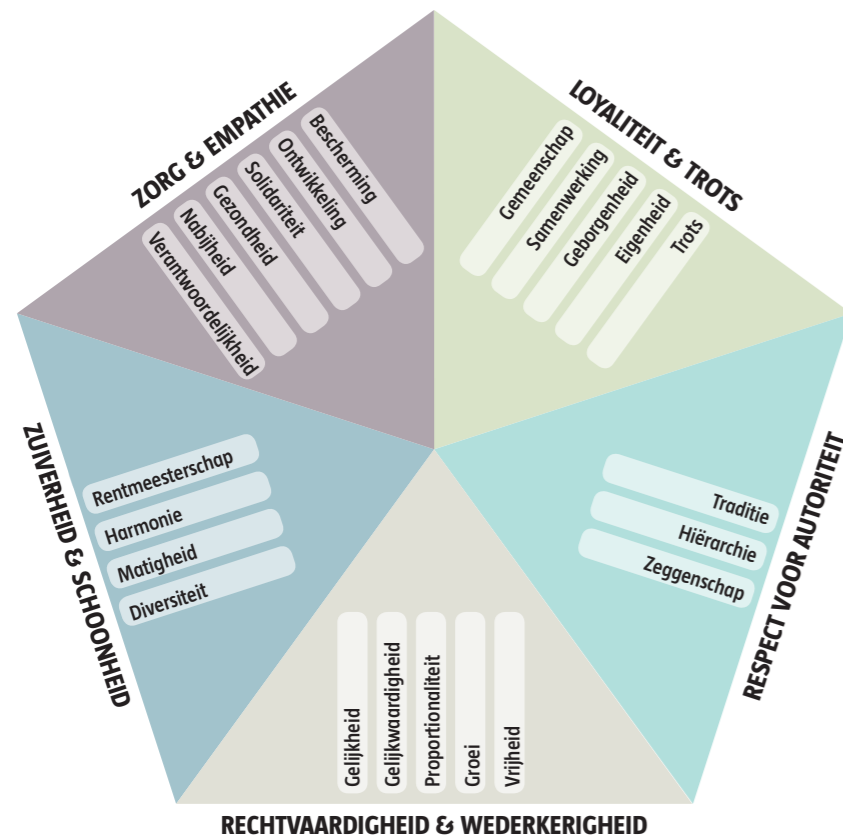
ZORG & EMPATHIE

Bescherming
Ontwikkeling
Solidariteit
Gezondheid
Nabijheid
Verantwoordelijkheid

LOYALITEIT & TROTS

Gemeenschap
Samenwerking
Geborgenheid
Eigenheid
Trots

ZUIVERHEID & SCHOONHEID

Rentmeesterschap
Harmonie
Matigheid
Diversiteit

RESPECT VOOR AUTORITEIT

Traditie
Hiërarchie
Zeggenschap

Gelijkheid
Gelijkwaardigheid
Proportionaliteit
Groei
Vrijheid

RECHTVAARDIGHEID & WEDERKERIGHEID